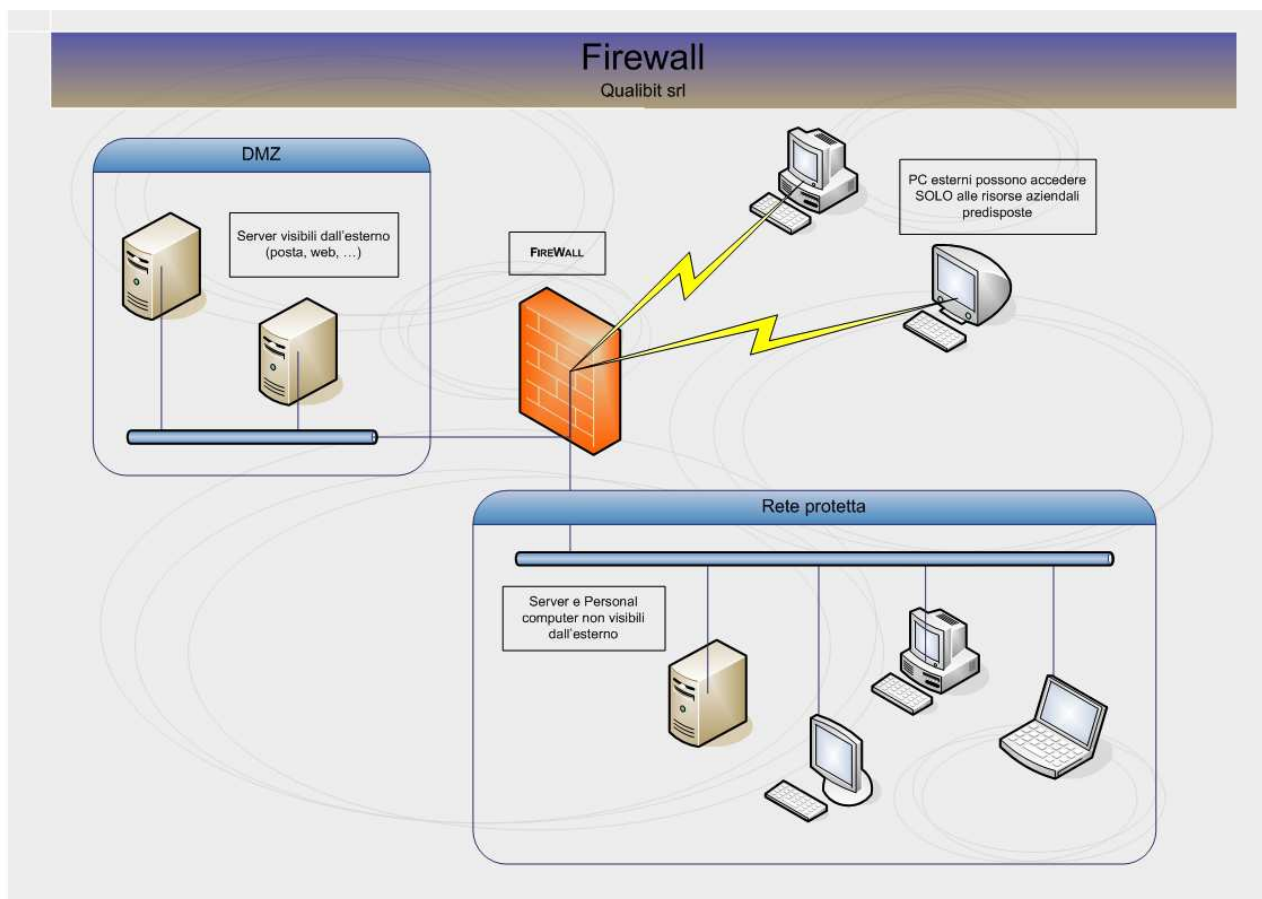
Firewall
Qualibit srl

DMZ

Server visibili dall'esterno (posta, web, …)

FIREWALL

PC esterni possono accedere SOLO alle risorse aziendali predisposte

Rete protetta

Server e Personal computer non visibili dall'esterno